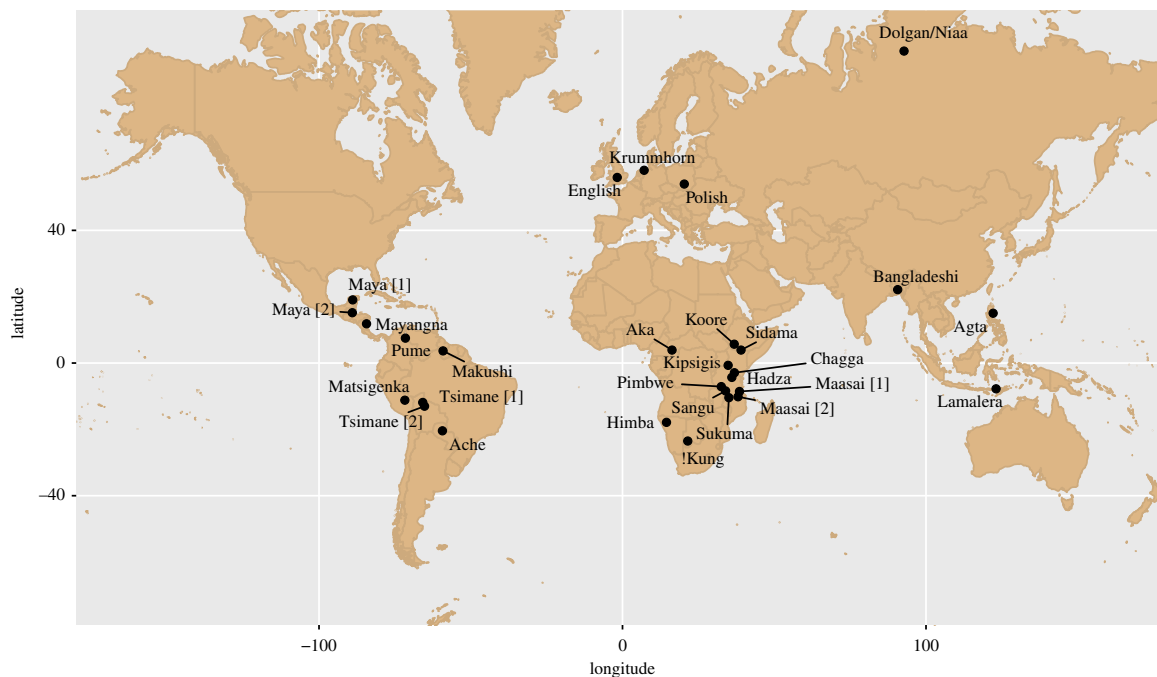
Dolgan/Niaa
Krummhorn
English
Polish
40
Bangladeshi
Maya [1]
Maya [2]
Mayangna
Agta
Aka
Koore
Sidama
Pume
0
Makushi
Kipsigis
Chagga
Hadza
Pimbwe
Maasai [1]
Matsigenka
Tsimane [1]
Sangu
Maasai [2]
Lamalera
Tsimane [2]
Himba
Sukuma
Ache
!Kung
−40
latitude
−100
0
100
longitude